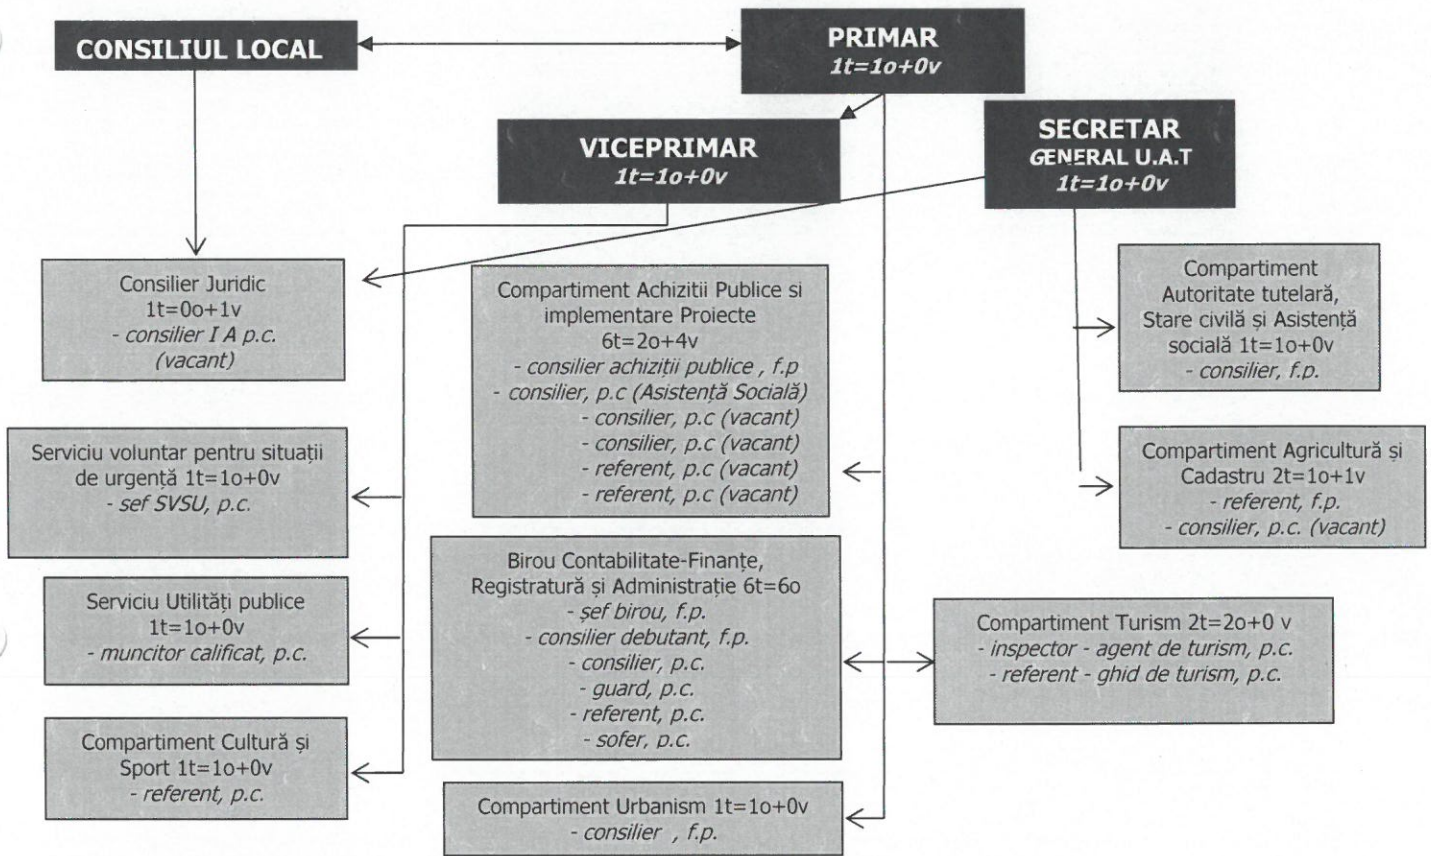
CONSILIUL LOCAL

PRIMAR
1t=1o+0v

VICEPRIMAR
1t=1o+0v

SECRETAR
GENERAL U.A.T
1t=1o+0v

Consilier Juridic
1t=0o+1v
- consilier I A p.c.
(vacant)

Compartiment Achizitii Publice si implementare Proiecte
6t=2o+4v
- consilier achiziții publice , f.p
- consilier, p.c (Asistență Socială)
- consilier, p.c (vacant)
- consilier, p.c (vacant)
- referent, p.c (vacant)
- referent, p.c (vacant)

Compartiment Autoritate tutelară, Stare civilă și Asistență socială 1t=1o+0v
- consilier, f.p.

Serviciu voluntar pentru situații de urgență 1t=1o+0v
- sef SVSU, p.c.

Compartiment Agricultură și Cadastru 2t=1o+1v
- referent, f.p.
- consilier, p.c. (vacant)

Birou Contabilitate-Finanțe, Registratură și Administrație 6t=6o
- șef birou, f.p.
- consilier debutant, f.p.
- consilier, p.c.
- guard, p.c.
- referent, p.c.
- sofer, p.c.

Serviciu Utilități publice
1t=1o+0v
- muncitor calificat, p.c.

Compartiment Turism 2t=2o+0 v
- inspector - agent de turism, p.c.
- referent - ghid de turism, p.c.

Compartiment Cultură și Sport 1t=1o+0v
- referent, p.c.

Compartiment Urbanism 1t=1o+0v
- consilier , f.p.